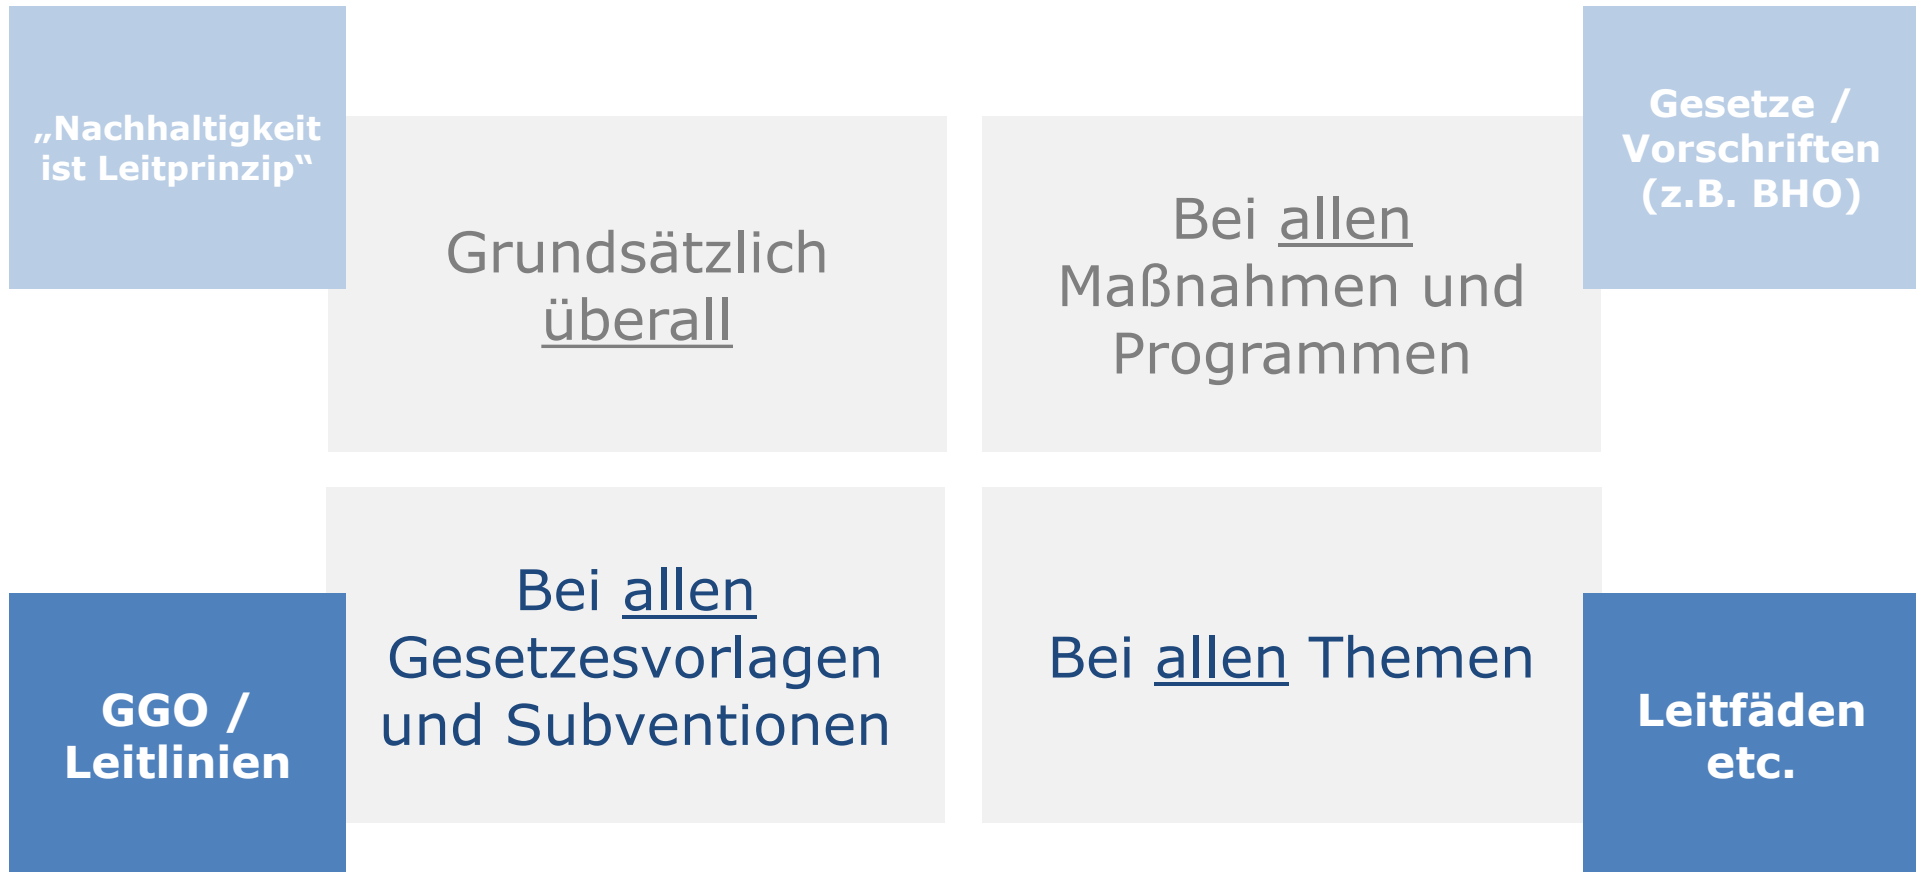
„Nachhaltigkeit ist Leitprinzip“

Grundsätzlich überall

Bei allen Maßnahmen und Programmen

Gesetze / Vorschriften (z.B. BHO)

GGO / Leitlinien

Bei allen Gesetzesvorlagen und Subventionen

Bei allen Themen

Leitfäden etc.